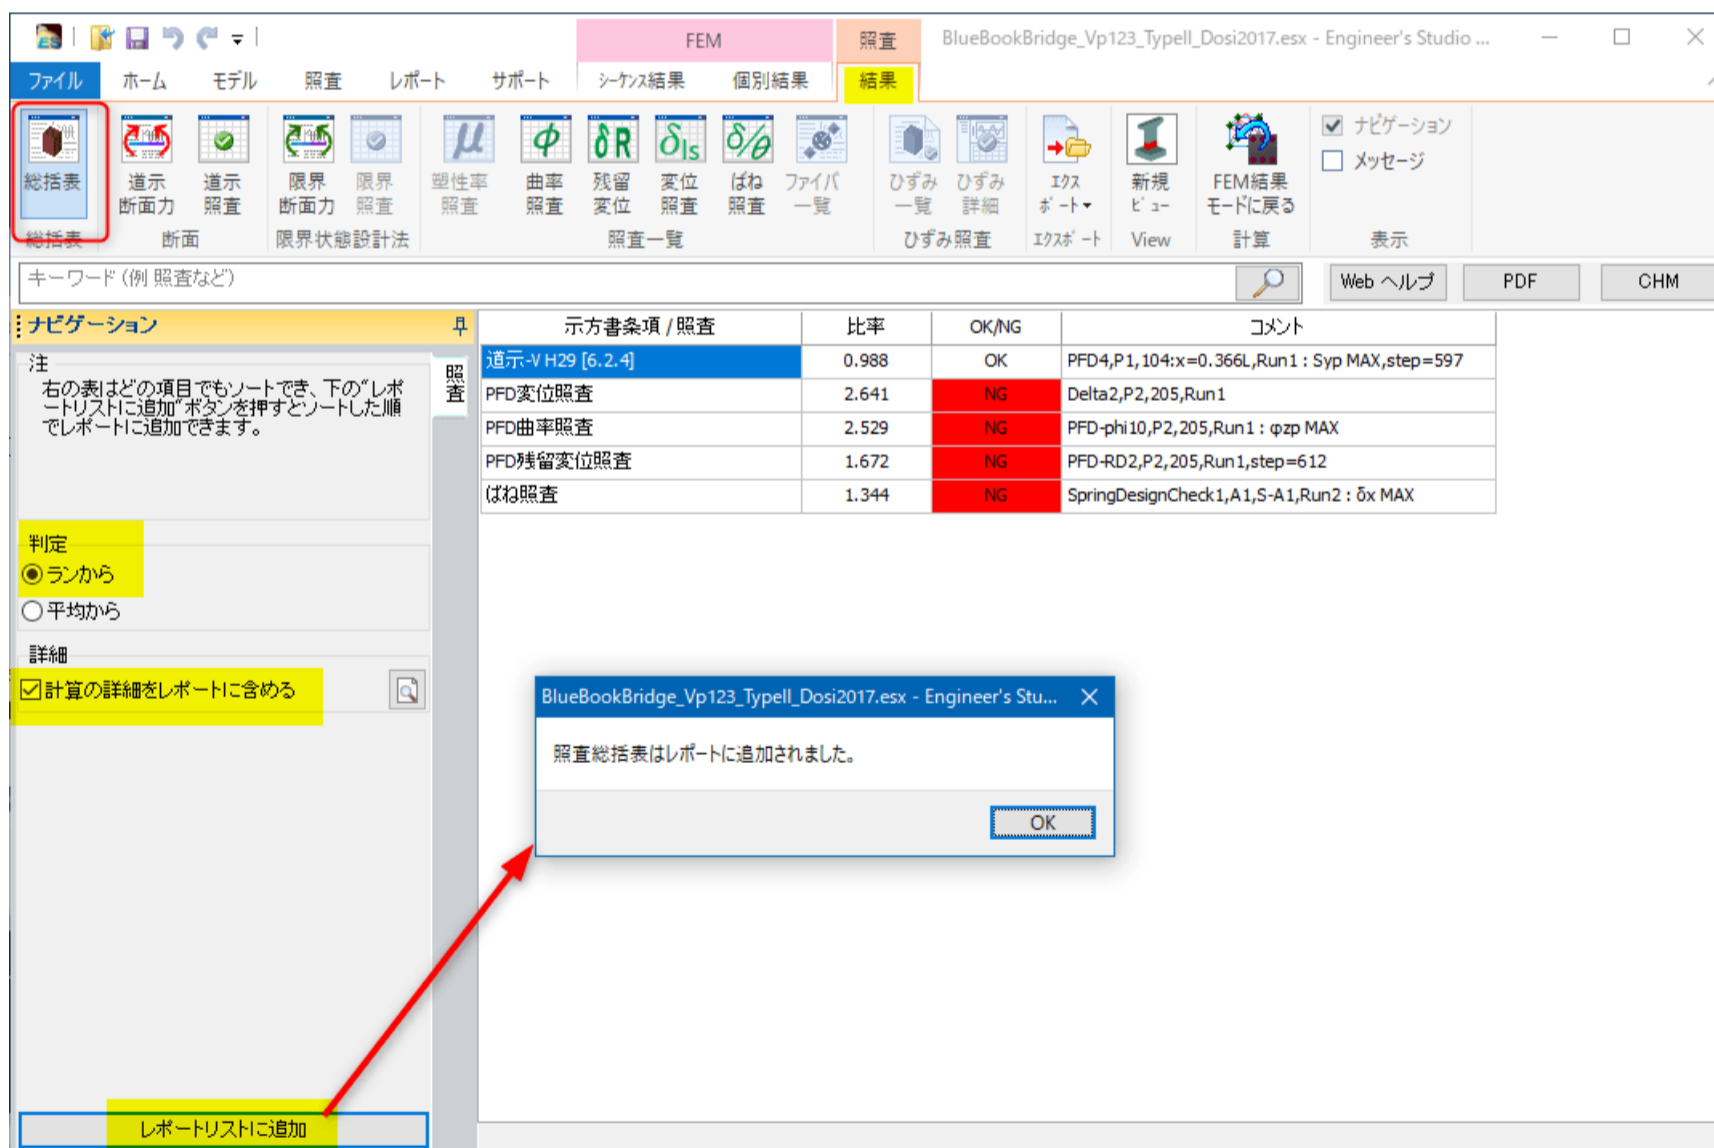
FEM 照査 BlueBookBridge_Vp123_TypeII_Dosi2017.esx - Engineer's Studio ...

ファイル ホーム モデル 照査 レポート サポート シーケンス結果 個別結果 結果

総括表 道示断面力 道示照査 限界断面力 限界照査 塑性率照査 曲率照査 残留変位 変位照査 ばね照査 ファイバ一覧 ひずみ一覧 ひずみ詳細 エクスポート 新規ビュー FEM結果モードに戻る

ナビゲーション
メッセージ

総括表 断面 限界状態設計法 照査一覧 ひずみ照査 エクスポート View 計算 表示

キーワード (例 照査など)

Web ヘルプ PDF CHM

ナビゲーション

注
右の表はどの項目でもソートでき、下の"レポートリストに追加"ボタンを押すとソートした順でレポートに追加できます。

照査

判定
ランから
平均から

詳細
計算の詳細をレポートに含める

レポートリストに追加

| 示方書条項 / 照査 | 比率 | OK/NG | コメント |
|---|---|---|---|
| 道示-V H29 [6.2.4] | 0.988 | OK | PFD4,P1,104:x=0.366L,Run1 : Syp MAX,step=597 |
| PFD変位照査 | 2.641 | NG | Delta2,P2,205,Run1 |
| PFD曲率照査 | 2.529 | NG | PFD-phi10,P2,205,Run1 : φzp MAX |
| PFD残留変位照査 | 1.672 | NG | PFD-RD2,P2,205,Run1,step=612 |
| ばね照査 | 1.344 | NG | SpringDesignCheck1,A1,S-A1,Run2 : δx MAX |

BlueBookBridge_Vp123_TypeII_Dosi2017.esx - Engineer's Stu...

照査総括表はレポートに追加されました。

OK